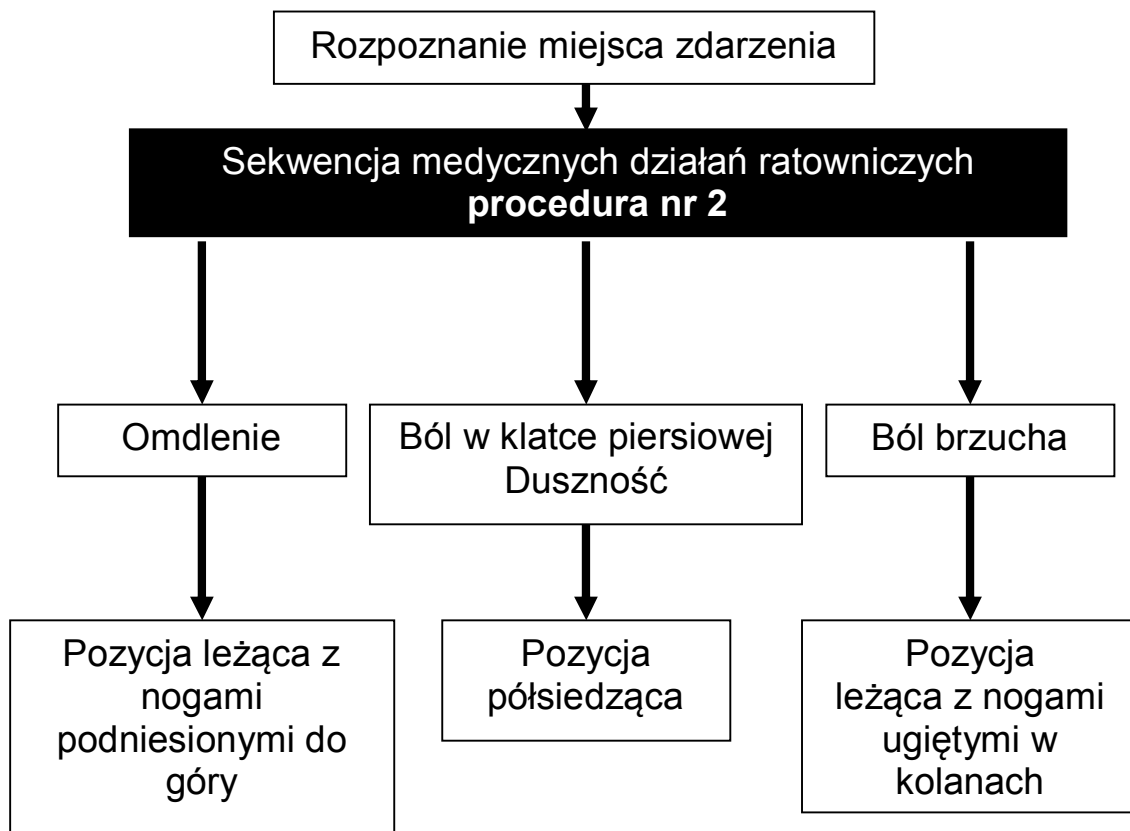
Rozpoznanie miejsca zdarzenia

Sekwencja medycznych działań ratowniczych
**procedura nr 2**

Omdlenie

Ból w klatce piersiowej
Duszność

Ból brzucha

Pozycja leżąca z nogami podniesionymi do góry

Pozycja półsiedząca

Pozycja leżąca z nogami ugiętymi w kolanach